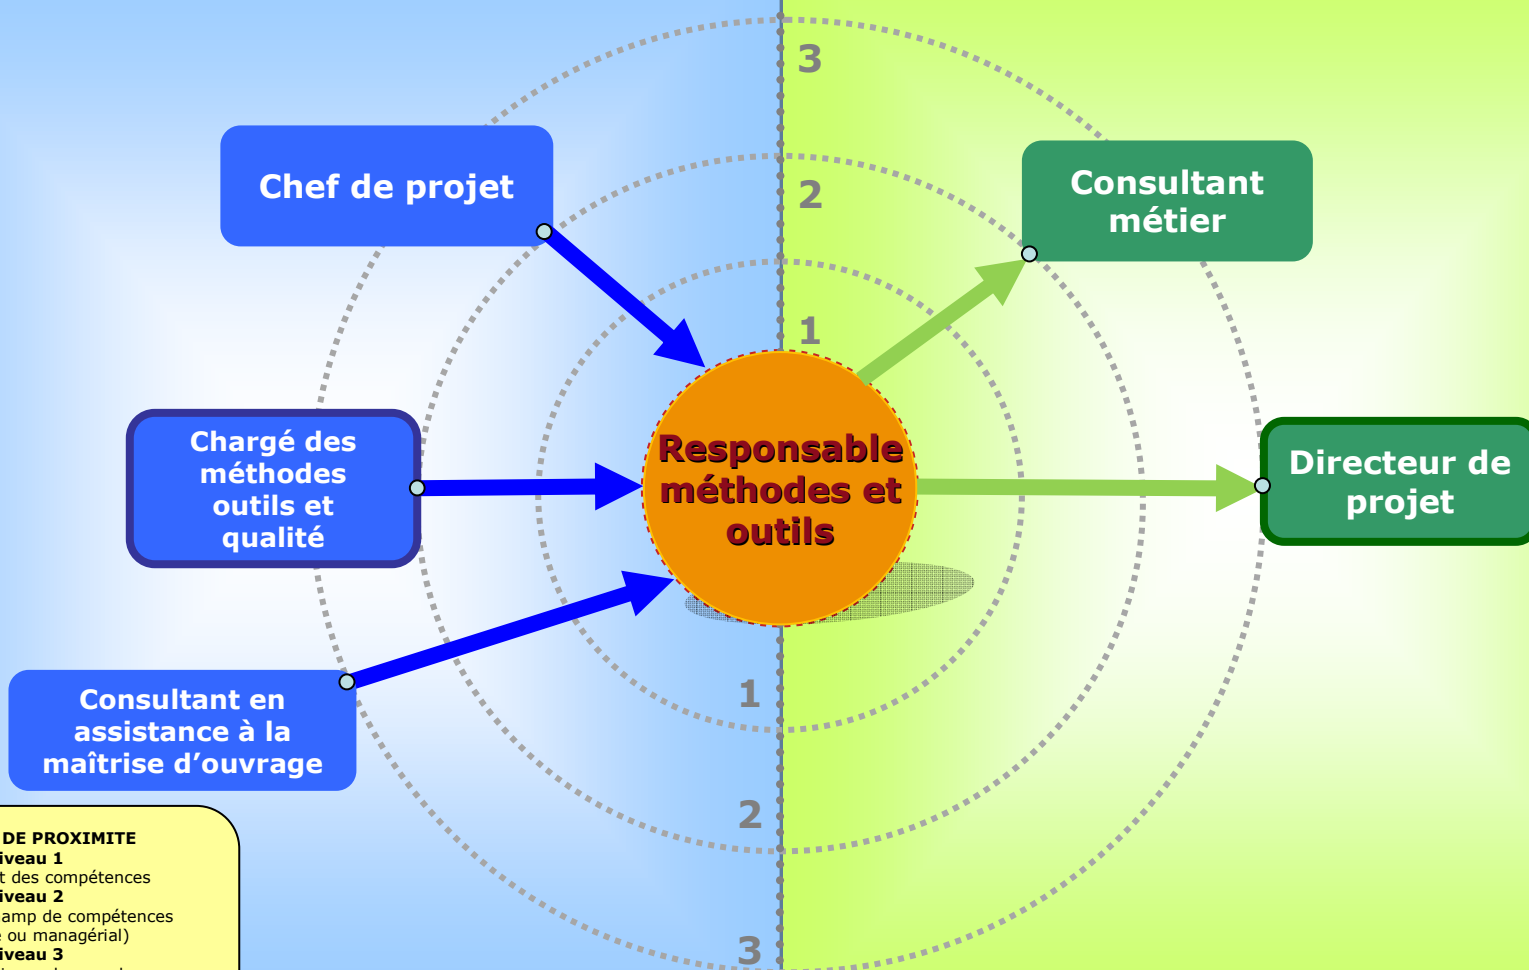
3

2

1

Chef de projet

Consultant métier

Chargé des méthodes outils et qualité

Responsable méthodes et outils

Directeur de projet

Consultant en assistance à la maîtrise d'ouvrage

1

2

3

DE PROXIMITE
iveau 1
t des compétences
iveau 2
amp de compétences
 ou managérial)
iveau 3
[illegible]